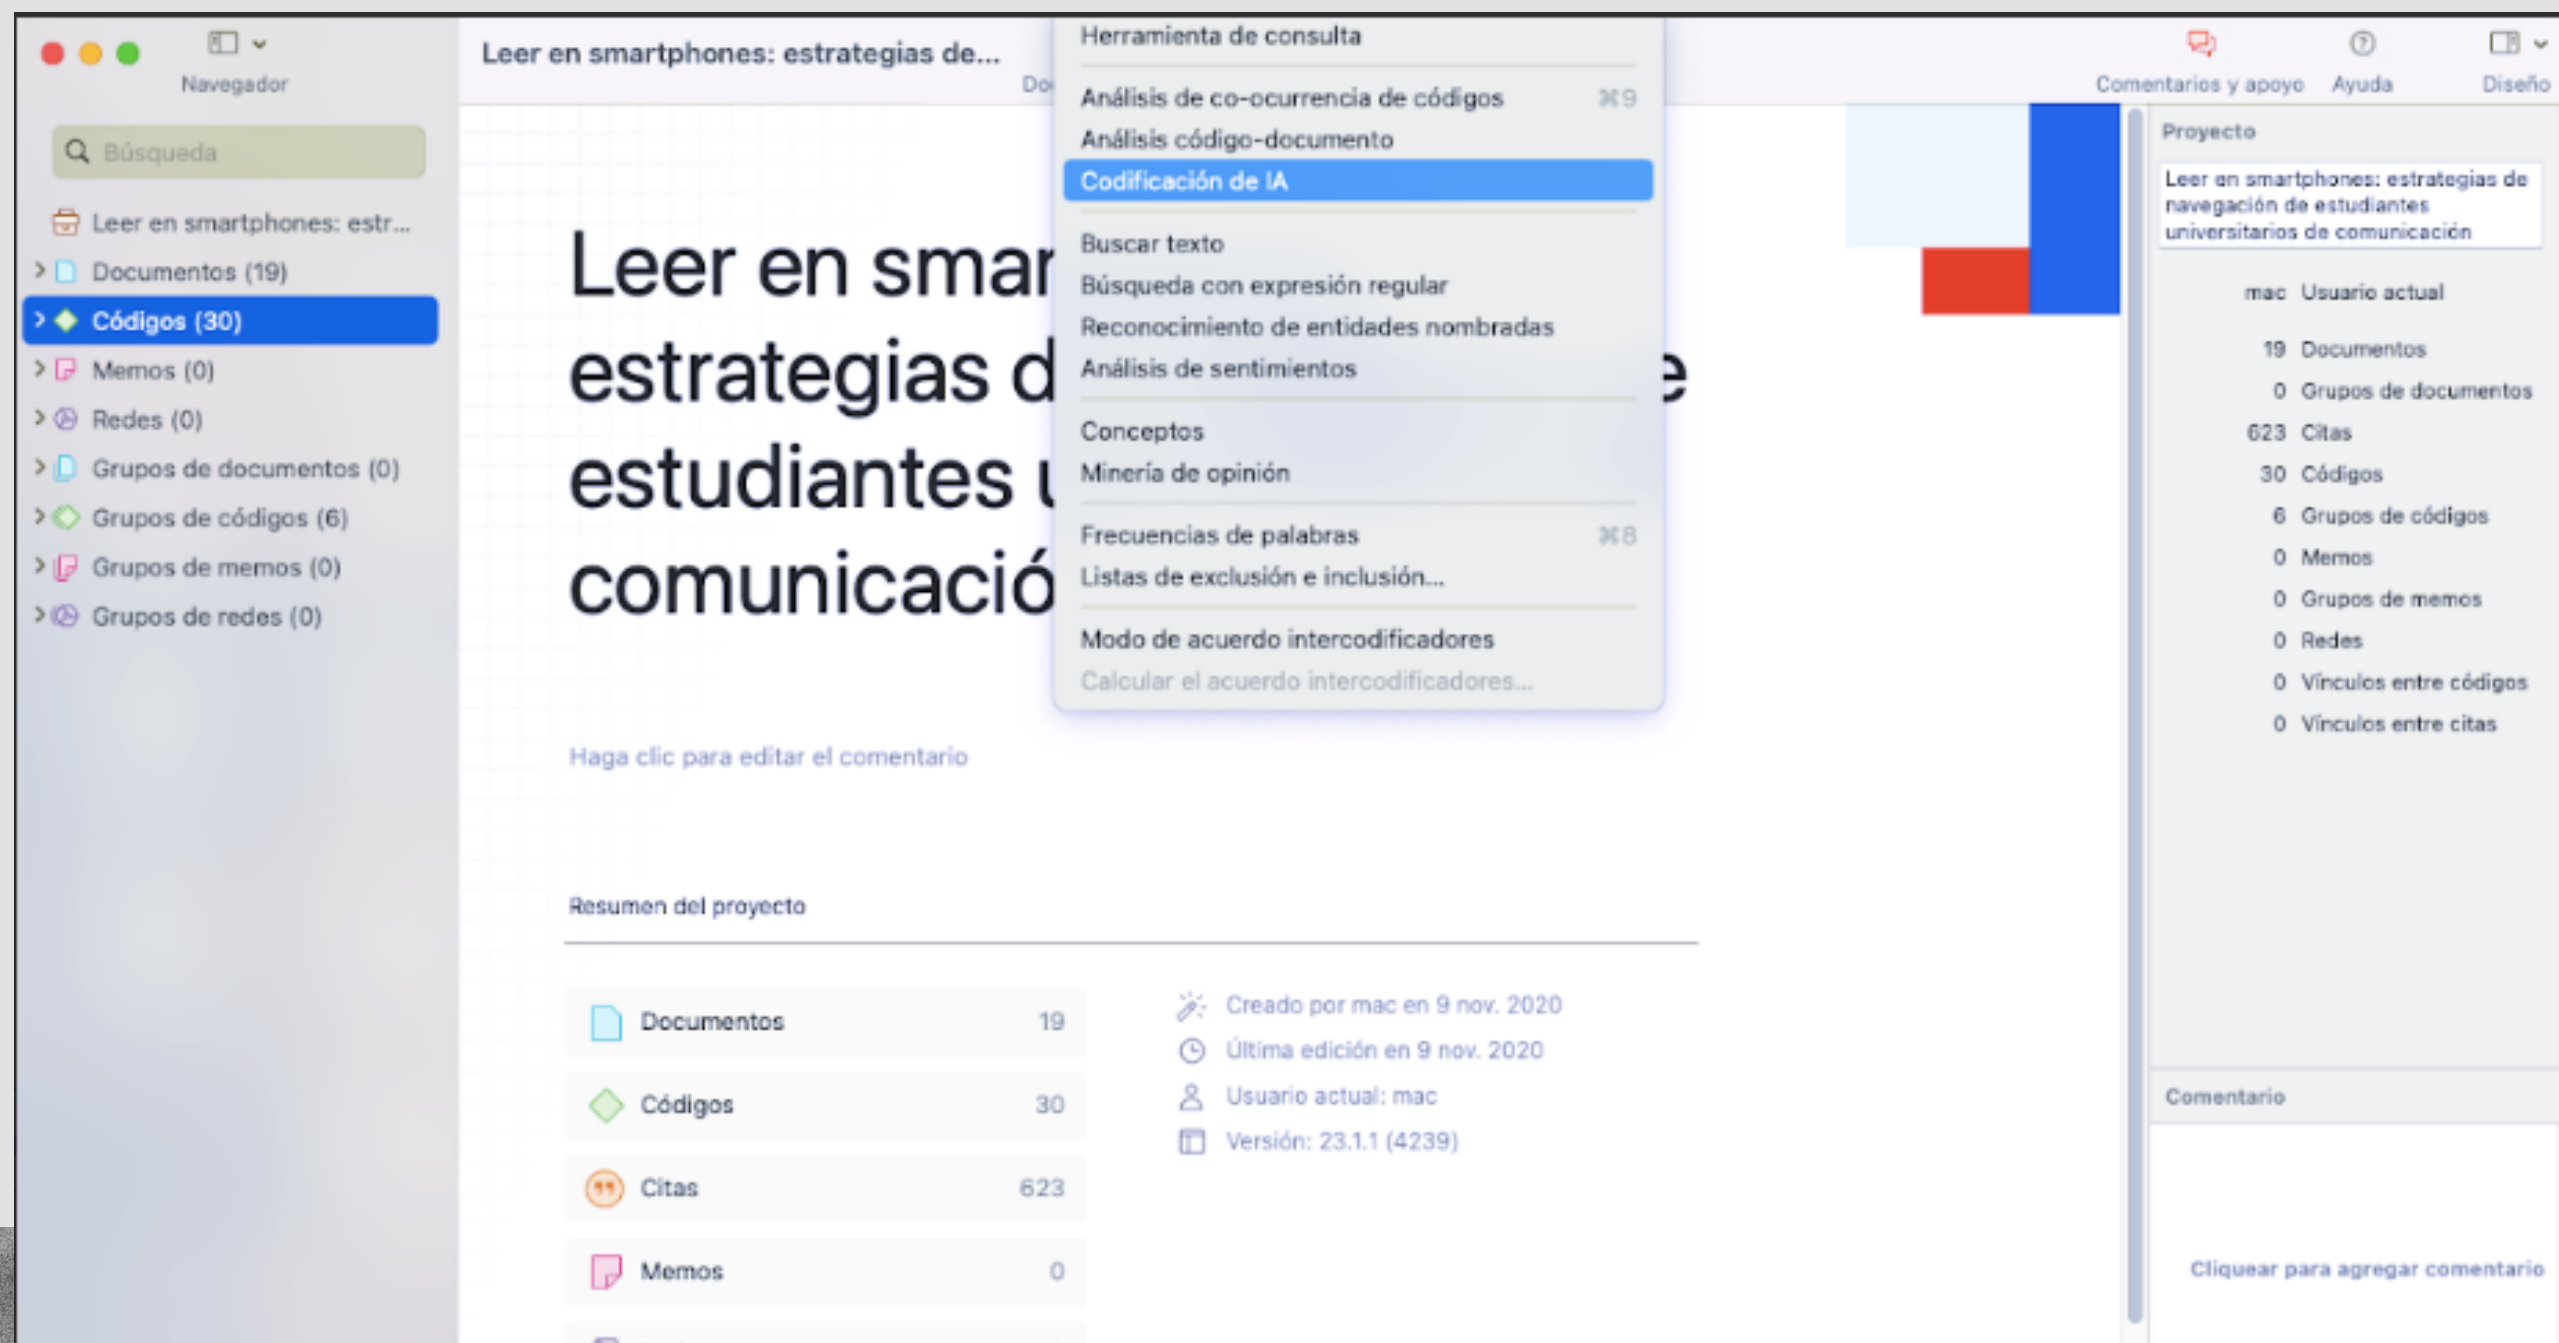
Navegador

Búsqueda

Leer en smartphones: estr...
Documentos (19)
Códigos (30)
Memos (0)
Redes (0)
Grupos de documentos (0)
Grupos de códigos (6)
Grupos de memos (0)
Grupos de redes (0)

Leer en smartphones: estrategias de...

Do

Herramienta de consulta
Análisis de co-ocurrencia de códigos ⌘9
Análisis código-documento
Codificación de IA
Buscar texto
Búsqueda con expresión regular
Reconocimiento de entidades nombradas
Análisis de sentimientos
Conceptos
Minería de opinión
Frecuencias de palabras ⌘8
Listas de exclusión e inclusión...
Modo de acuerdo intercodificadores
Calcular el acuerdo intercodificadores...

Comentarios y apoyo
Ayuda
Diseño

Leer en smar
estrategias d e
estudiantes u
comunicació

Haga clic para editar el comentario

Resumen del proyecto

| Documentos | 19 |
|---|---|
| Códigos | 30 |
| Citas | 623 |
| Memos | 0 |

Creado por mac en 9 nov. 2020
Última edición en 9 nov. 2020
Usuario actual: mac
Versión: 23.1.1 (4239)

Proyecto

Leer en smartphones: estrategias de navegación de estudiantes universitarios de comunicación

mac Usuario actual
19 Documentos
0 Grupos de documentos
623 Citas
30 Códigos
6 Grupos de códigos
0 Memos
0 Grupos de memos
0 Redes
0 Vínculos entre códigos
0 Vínculos entre citas

Comentario

Cliquear para agregar comentario